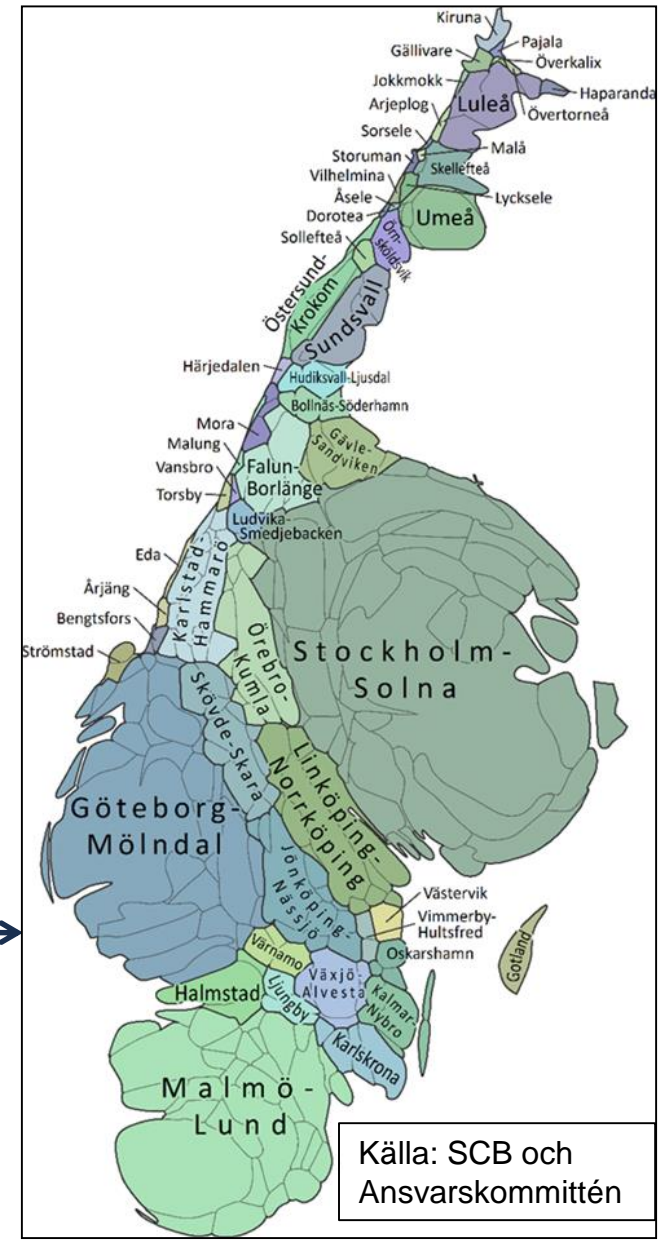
Kiruna
Pajala
Gällivare
Överkalix
Jokkmokk
Haparanda
Arjeplog
Luleå
Övertorneå
Sorsele
Malå
Storuman
Skellefteå
Vilhelmina
Åsele
Lycksele
Dorotea
Umeå
Sollefteå
Örnsköldsvik
Östersund-Krokom
Sundsvall
Härjedalen
Hudiksvall-Ljusdal
Bollnäs-Söderhamn
Mora
Gävle-Sandviken
Malung
Vansbro
Falun-Borlänge
Torsby
Ludvika-Smedjebacken
Eda
Karlstad-Hammarö
Årjäng
Bengtsfors
Strömstad
Örebro-Kumla
Stockholm-Solna
Skövde-Skara
Linköping-Norrköping
Göteborg-Mölndal
Jönköping-Nässjö
Västervik
Vimmerby-Hultsfred
Värnamo
Oskarshamn
Växjö-Alvesta
Gotland
Halmstad
Ljungby
Kalmar-Nybro
Karlskrona
Malmö-Lund
Källa: SCB och Ansvarskommittén